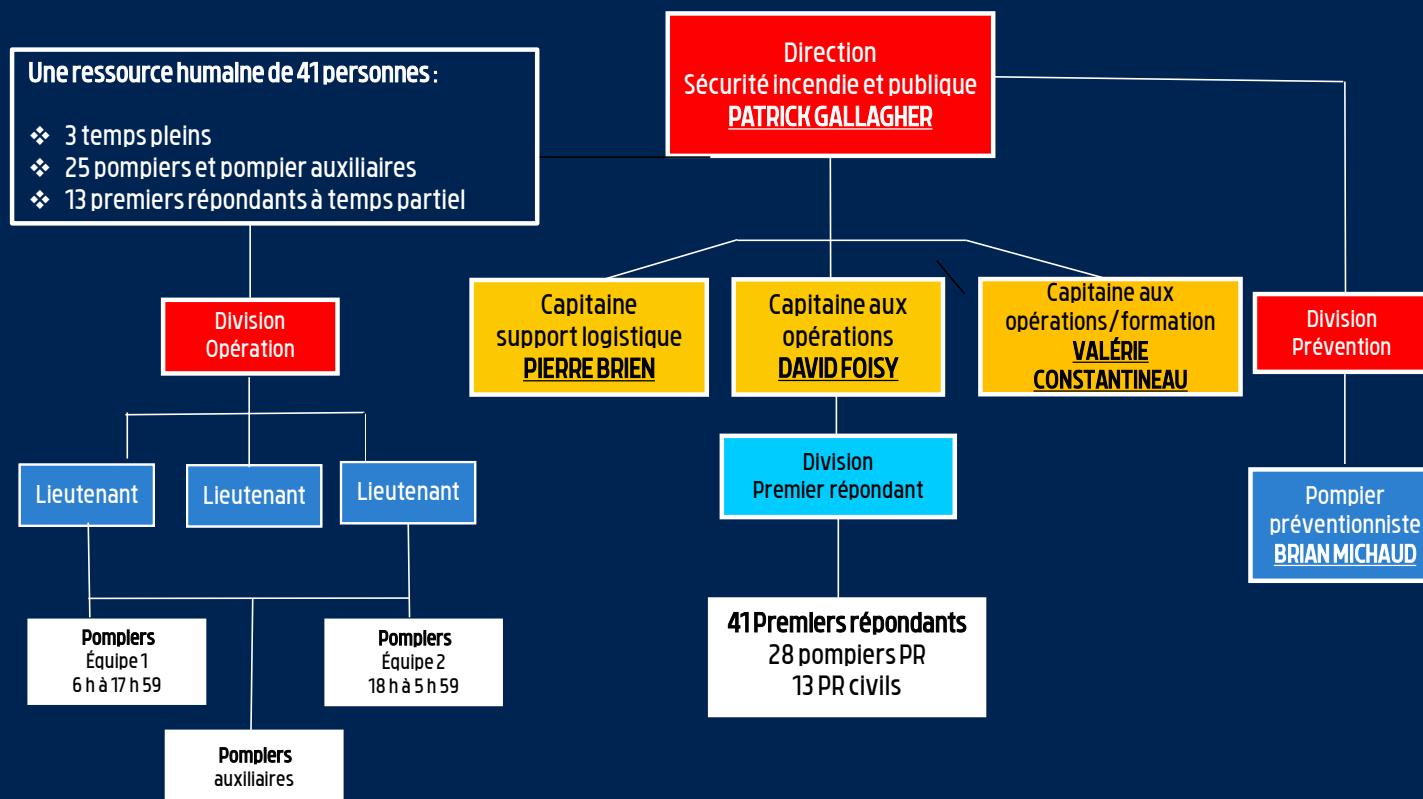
Direction
Sécurité incendie et publique
PATRICK GALLAGHER

Une ressource humaine de 41 personnes :

❖ 3 temps pleins
❖ 25 pompiers et pompier auxiliaires
❖ 13 premiers répondants à temps partiel

Division
Opération

Capitaine
support logistique
PIERRE BRIEN

Capitaine aux
opérations
DAVID FOISY

Capitaine aux
opérations/formation
VALÉRIE
CONSTANTINEAU

Division
Prévention

Lieutenant

Lieutenant

Lieutenant

Division
Premier répondant

Pompier
préventionniste
BRIAN MICHAUD

Pompiers
Équipe 1
6 h à 17 h 59

Pompiers
Équipe 2
18 h à 5 h 59

41 Premiers répondants
28 pompiers PR
13 PR civils

Pompiers
auxiliaires